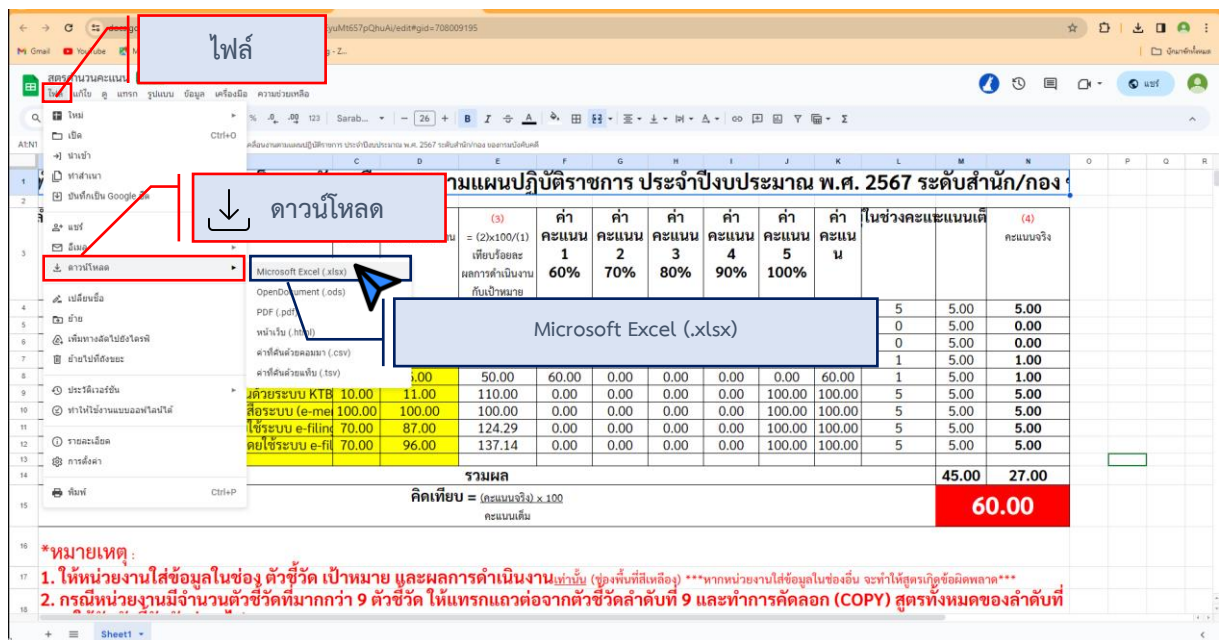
ไฟล์

ดาวน์โหลด

Microsoft Excel (.xlsx)

M Gmail YouTube

สูตรคำนวณคะแนน

ไฟล์ แก้ไข ดู แทรก รูปแบบ ข้อมูล เครื่องมือ ความช่วยเหลือ

ใหม่
เปิด Ctrl+O
นำเข้า
ทำสำเนา
บันทึกเป็น Google ชีต
แชร์
อีเมล
ดาวน์โหลด
เปลี่ยนชื่อ
ย้าย
เพิ่มทางลัดไปยังไดรฟ์
ย้ายไปถังขยะ
ประวัติเวอร์ชัน
ทำให้ใช้งานแบบออฟไลน์ได้
รายละเอียด
การตั้งค่า
พิมพ์ Ctrl+P

Microsoft Excel (.xlsx)
OpenDocument (.ods)
PDF (.pdf)
หน้าเว็บ (.html)
ค่าที่คั่นด้วยจุลภาค (.csv)
ค่าที่คั่นด้วยแท็บ (.tsv)

ตามแผนปฏิบัติราชการ ประจำปีงบประมาณ พ.ศ. 2567 ระดับสำนัก/กอง

| (3) = (2)x100/(1) เทียบร้อยละผลการดำเนินงานกับเป้าหมาย | ค่าคะแนน 1 60% | ค่าคะแนน 2 70% | ค่าคะแนน 3 80% | ค่าคะแนน 4 90% | ค่าคะแนน 5 100% | ค่าคะแนน | ในช่วงคะแนนเต็ม | | (4) คะแนนจริง |
|---|---|---|---|---|---|---|---|---|---|
| | | | | | | | 5 | 5.00 | 5.00 |
| | | | | | | | 0 | 5.00 | 0.00 |
| | | | | | | | 0 | 5.00 | 0.00 |
| | | | | | | | 1 | 5.00 | 1.00 |
| 50.00 | 60.00 | 0.00 | 0.00 | 0.00 | 0.00 | 60.00 | 1 | 5.00 | 1.00 |
| 110.00 | 0.00 | 0.00 | 0.00 | 0.00 | 100.00 | 100.00 | 5 | 5.00 | 5.00 |
| 100.00 | 0.00 | 0.00 | 0.00 | 0.00 | 100.00 | 100.00 | 5 | 5.00 | 5.00 |
| 124.29 | 0.00 | 0.00 | 0.00 | 0.00 | 100.00 | 100.00 | 5 | 5.00 | 5.00 |
| 137.14 | 0.00 | 0.00 | 0.00 | 0.00 | 100.00 | 100.00 | 5 | 5.00 | 5.00 |

ด้วยระบบ KTB 10.00 11.00
สื่อระบบ (e-me 100.00 100.00
ใช้ระบบ e-filing 70.00 87.00
โดยใช้ระบบ e-fil 70.00 96.00

รวมผล 45.00 27.00

คิดเทียบ = (คะแนนจริง) x 100 / คะแนนเต็ม 60.00

*หมายเหตุ :
1. ให้หน่วยงานใส่ข้อมูลในช่อง ตัวชี้วัด เป้าหมาย และผลการดำเนินงานเท่านั้น (ช่องพื้นที่สีเหลือง) ***หากหน่วยงานใส่ข้อมูลในช่องอื่น จะทำให้สูตรเกิดข้อผิดพลาด***
2. กรณีหน่วยงานมีจำนวนตัวชี้วัดที่มากกว่า 9 ตัวชี้วัด ให้แทรกแถวต่อจากตัวชี้วัดลำดับที่ 9 และทำการคัดลอก (COPY) สูตรทั้งหมดของลำดับที่

Sheet1